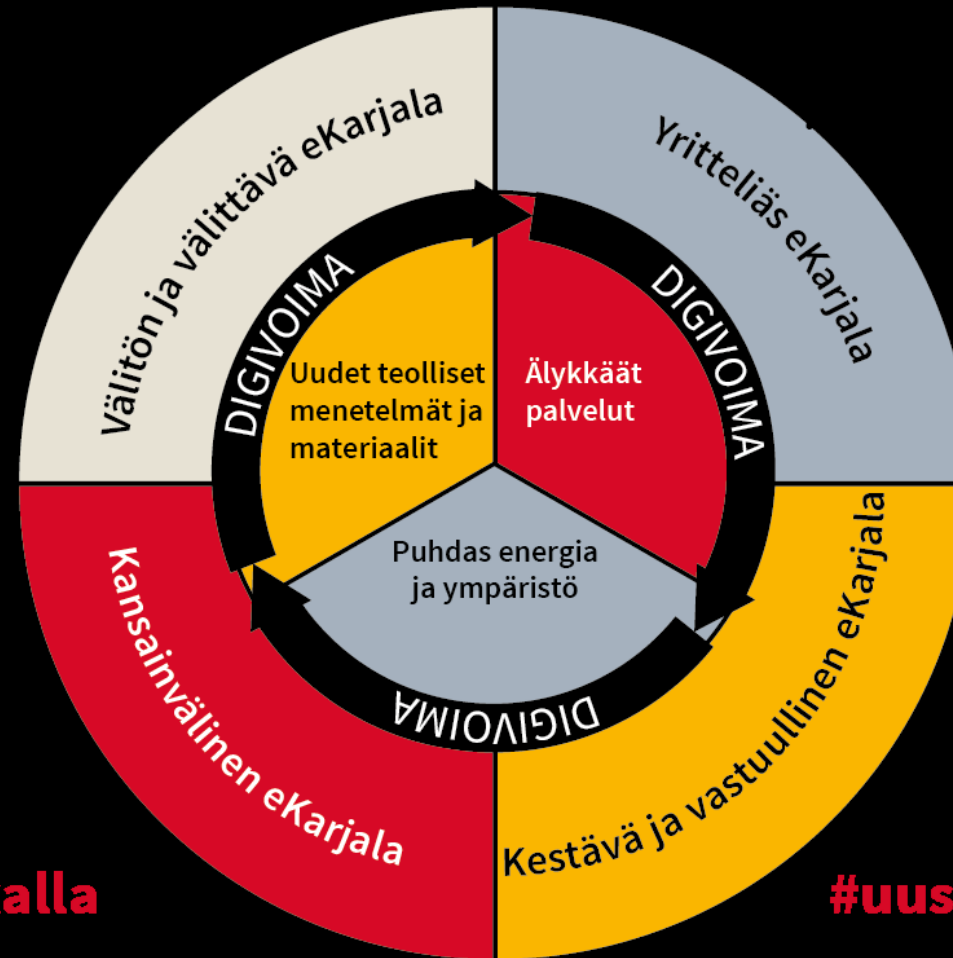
Välitön ja välittävä eKarjala

Yritteliäs eKarjala

Kansainvälinen eKarjala

Kestävä ja vastuullinen eKarjala

DIGIVOIMA

DIGIVOIMA

DIGIVOIMA

Uudet teolliset menetelmät ja materiaalit

Älykkäät palvelut

Puhdas energia ja ympäristö

alla

#uus